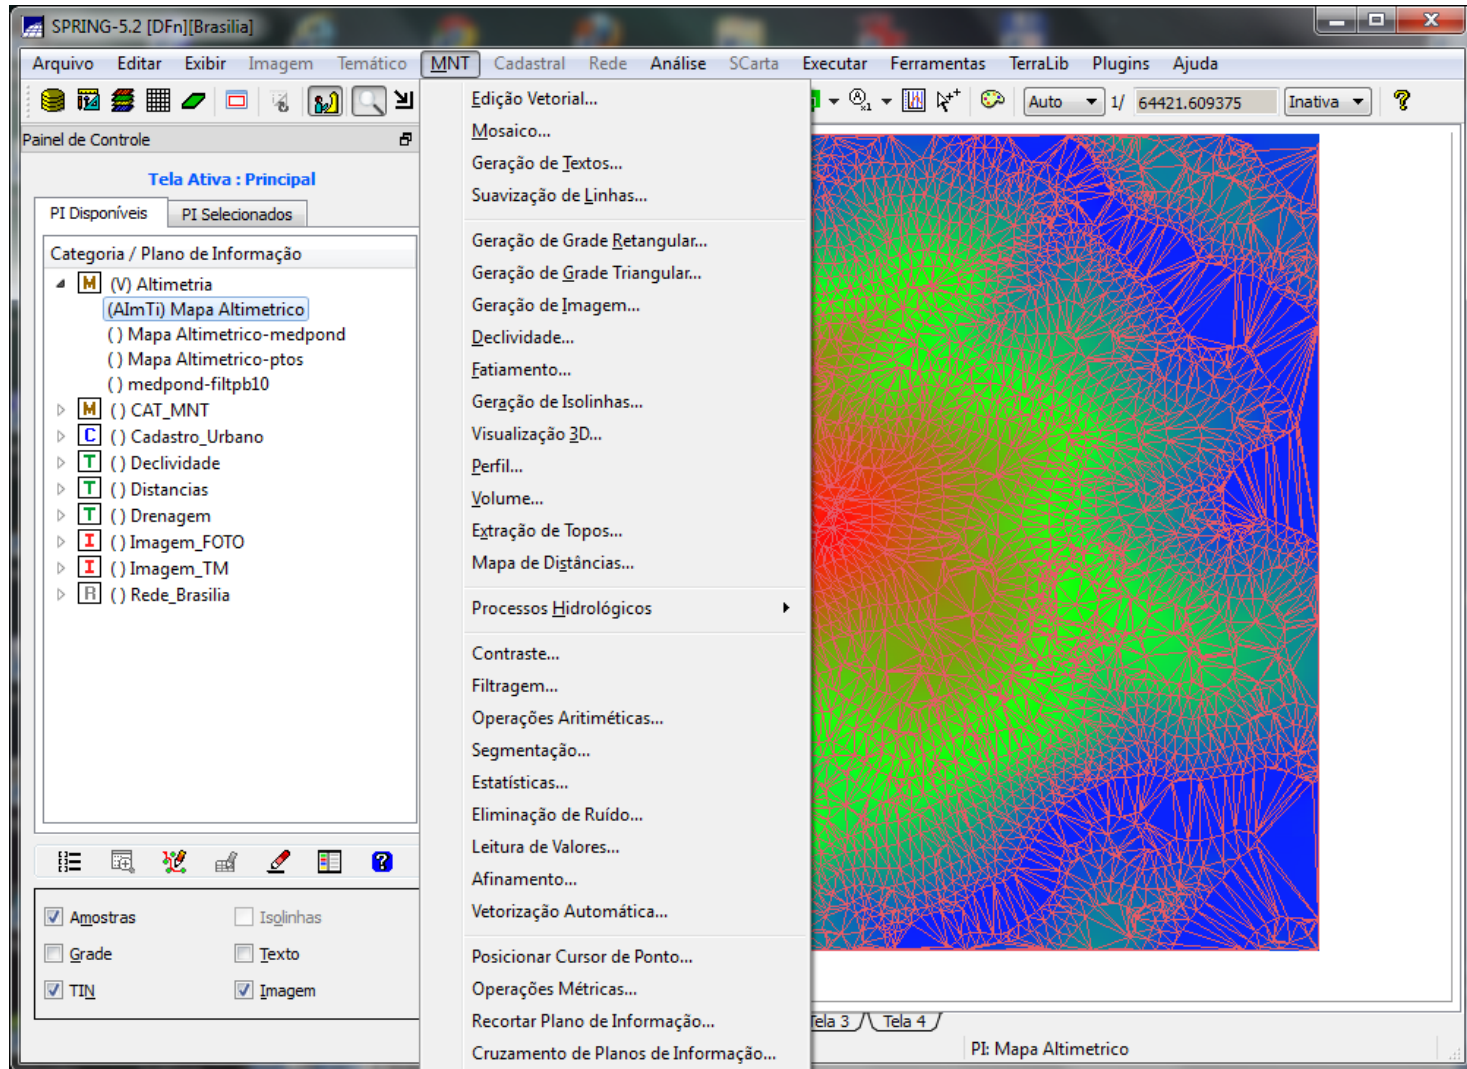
SPRING-5.2 [DFn][Brasilia]

Arquivo Editar Exibir Imagem Temático MNT Cadastral Rede Análise SCarta Executar Ferramentas TerraLib Plugins Ajuda

Auto 1/ 64421.609375 Inativa

Painel de Controle

Tela Ativa : Principal

PI Disponíveis PI Selecionados

Categoria / Plano de Informação

M (V) Altimetria
(AlmTi) Mapa Altimetrico
() Mapa Altimetrico-medpond
() Mapa Altimetrico-ptos
() medpond-filtpb10
M () CAT_MNT
C () Cadastro_Urbano
T () Declividade
T () Distancias
T () Drenagem
I () Imagem_FOTO
I () Imagem_TM
R () Rede_Brasilia

Amostras Isolinhas
Grade Texto
TIN Imagem

Edição Vetorial...
Mosaico...
Geração de Textos...
Suavização de Linhas...
Geração de Grade Retangular...
Geração de Grade Triangular...
Geração de Imagem...
Declividade...
Fatiamento...
Geração de Isolinhas...
Visualização 3D...
Perfil...
Volume...
Extração de Topos...
Mapa de Distâncias...
Processos Hidrológicos
Contraste...
Filtragem...
Operações Aritiméticas...
Segmentação...
Estatísticas...
Eliminação de Ruído...
Leitura de Valores...
Afinamento...
Vetorização Automática...
Posicionar Cursor de Ponto...
Operações Métricas...
Recortar Plano de Informação...
Cruzamento de Planos de Informação...

Tela 3 Tela 4

PI: Mapa Altimetrico